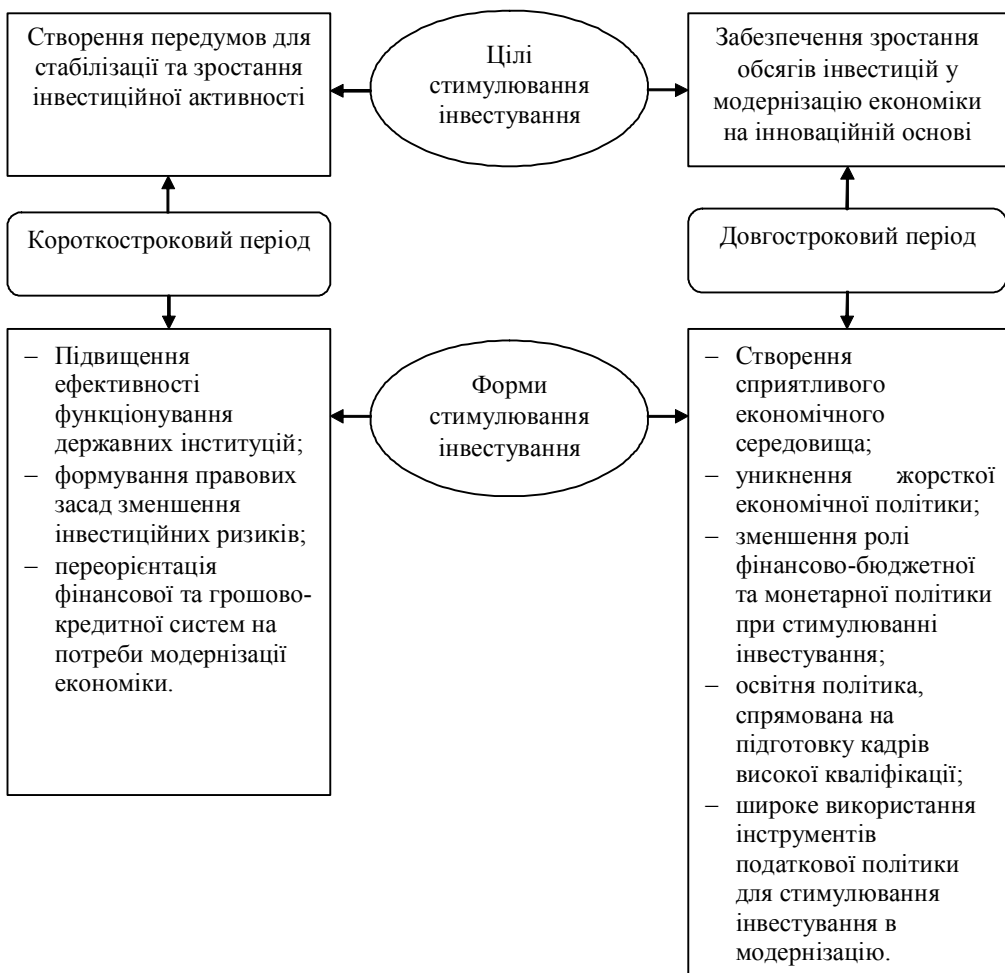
Створення передумов для стабілізації та зростання інвестиційної активності

Цілі стимулювання інвестування

Забезпечення зростання обсягів інвестицій у модернізацію економіки на інноваційній основі

Короткостроковий період

Довгостроковий період

– Підвищення ефективності функціонування державних інституцій;
– формування правових засад зменшення інвестиційних ризиків;
– переорієнтація фінансової та грошово-кредитної систем на потреби модернізації економіки.

Форми стимулювання інвестування

– Створення сприятливого економічного середовища;
– уникнення жорсткої економічної політики;
– зменшення ролі фінансово-бюджетної та монетарної політики при стимулюванні інвестування;
– освітня політика, спрямована на підготовку кадрів високої кваліфікації;
– широке використання інструментів податкової політики для стимулювання інвестування в модернізацію.